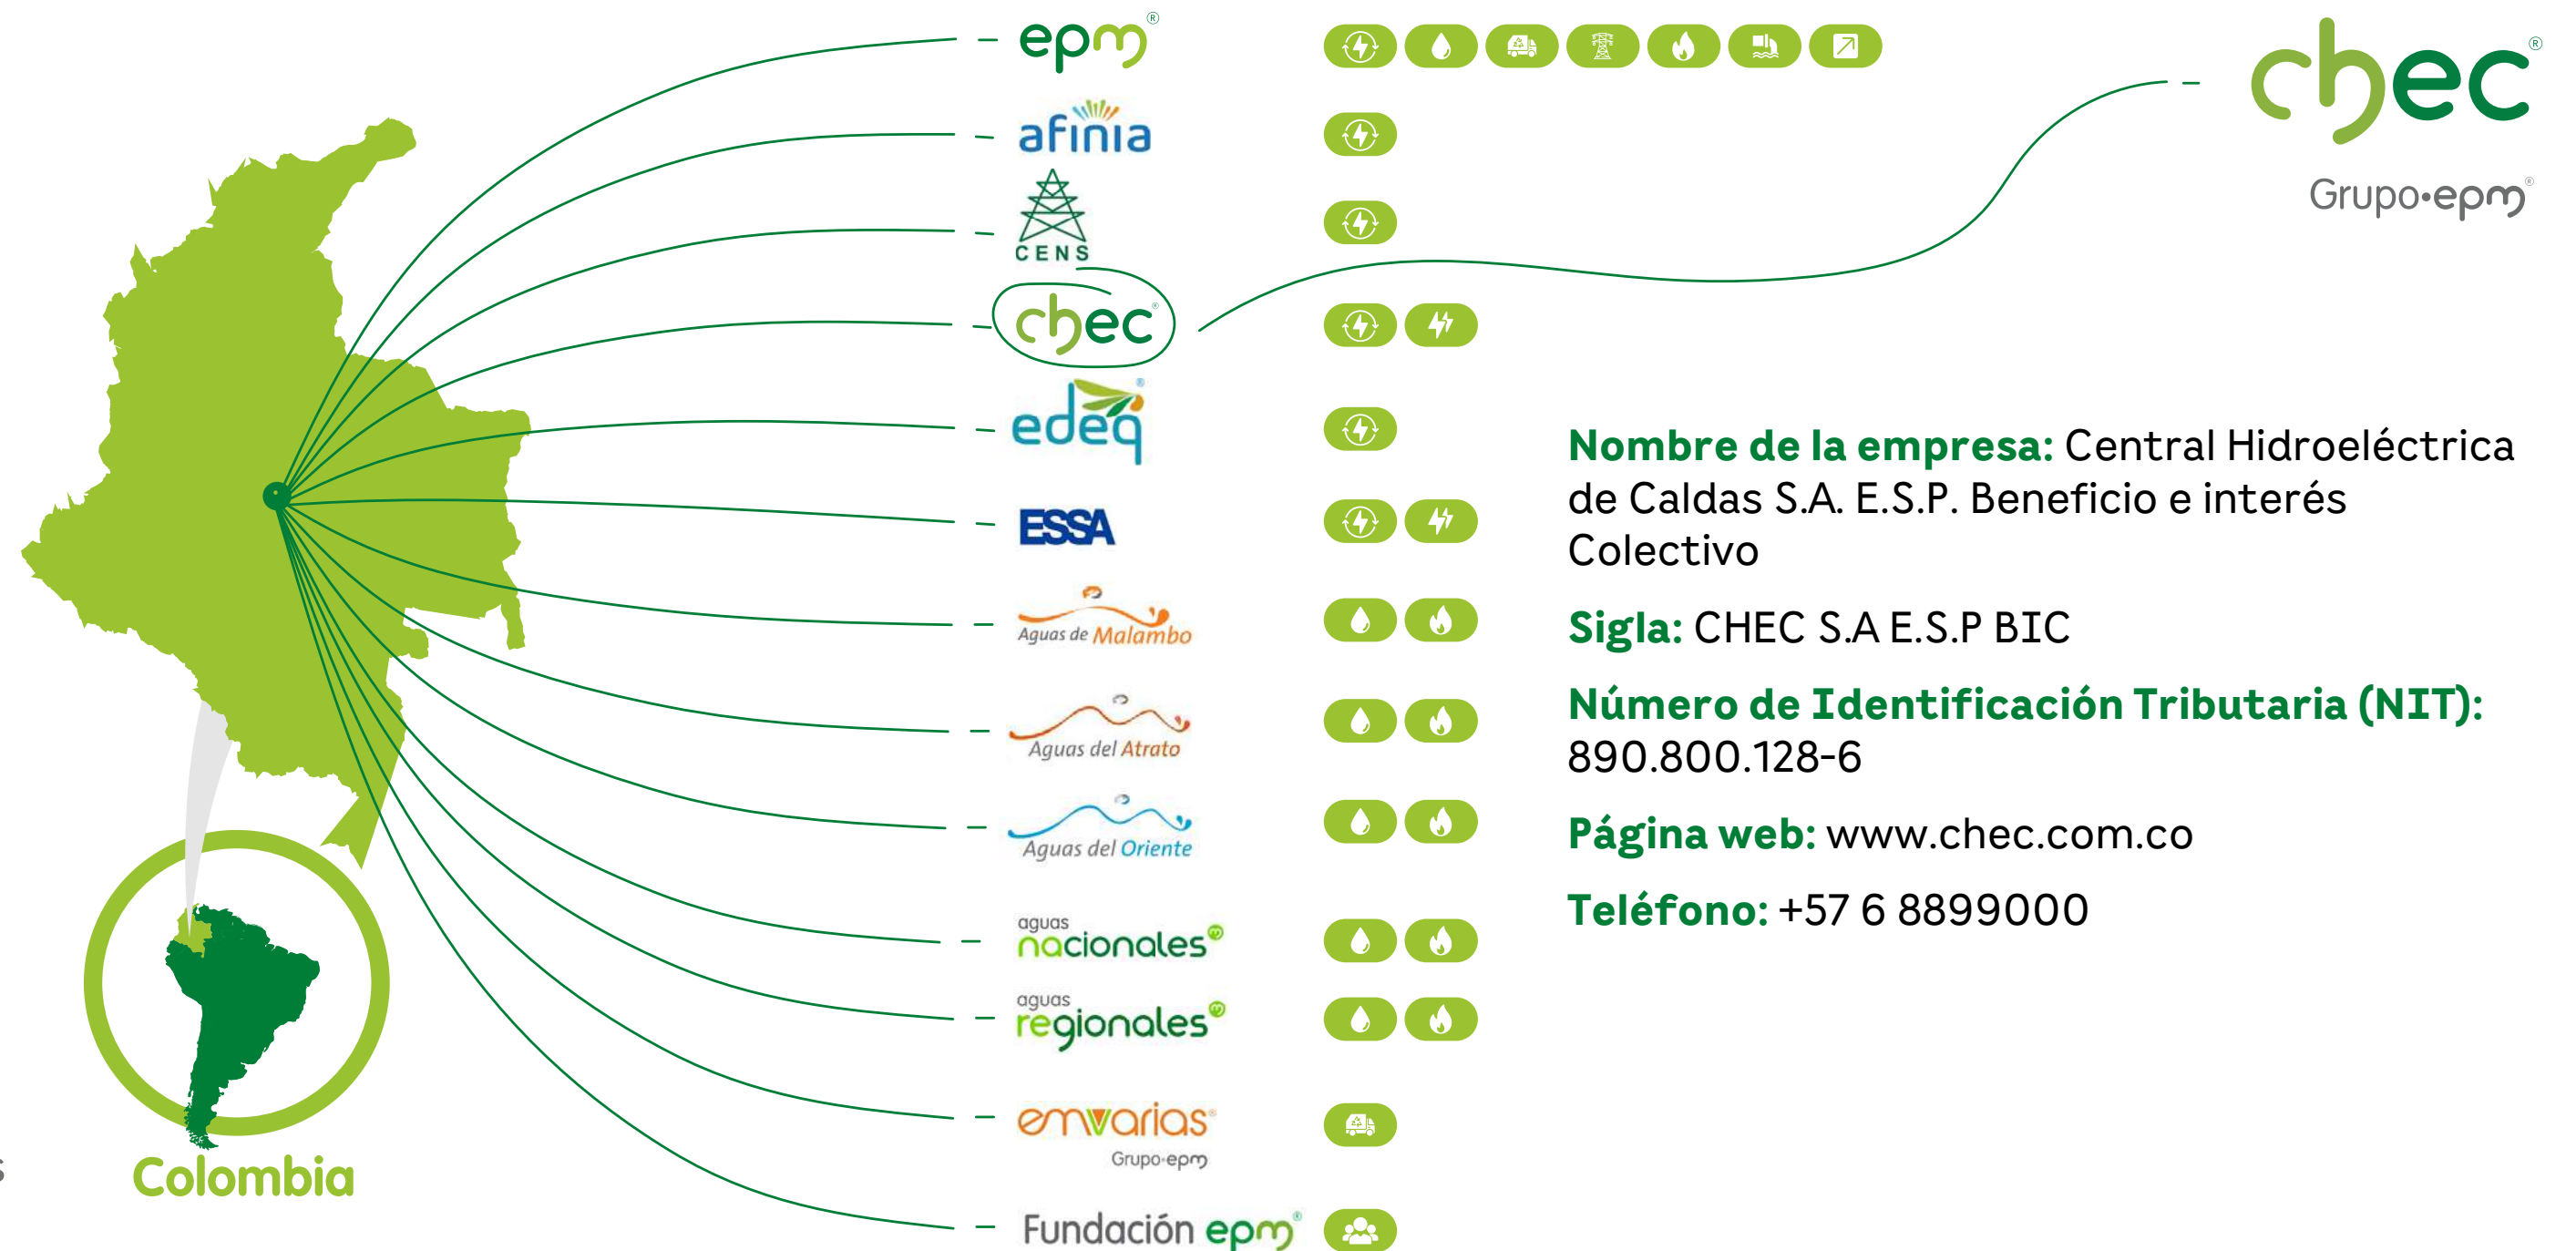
epm®

afinia

CENS

chec®

edeq®

ESSA

Aguas de Malambo

Aguas del Atrato

Aguas del Oriente

aguas nacionales®

aguas regionales®

emvarias®
Grupo·epm

Fundación epm®

Colombia

chec®
Grupo·epm®

Nombre de la empresa: Central Hidroeléctrica de Caldas S.A. E.S.P. Beneficio e interés Colectivo

Sigla: CHEC S.A E.S.P BIC

Número de Identificación Tributaria (NIT): 890.800.128-6

Página web: www.chec.com.co

Teléfono: +57 6 8899000